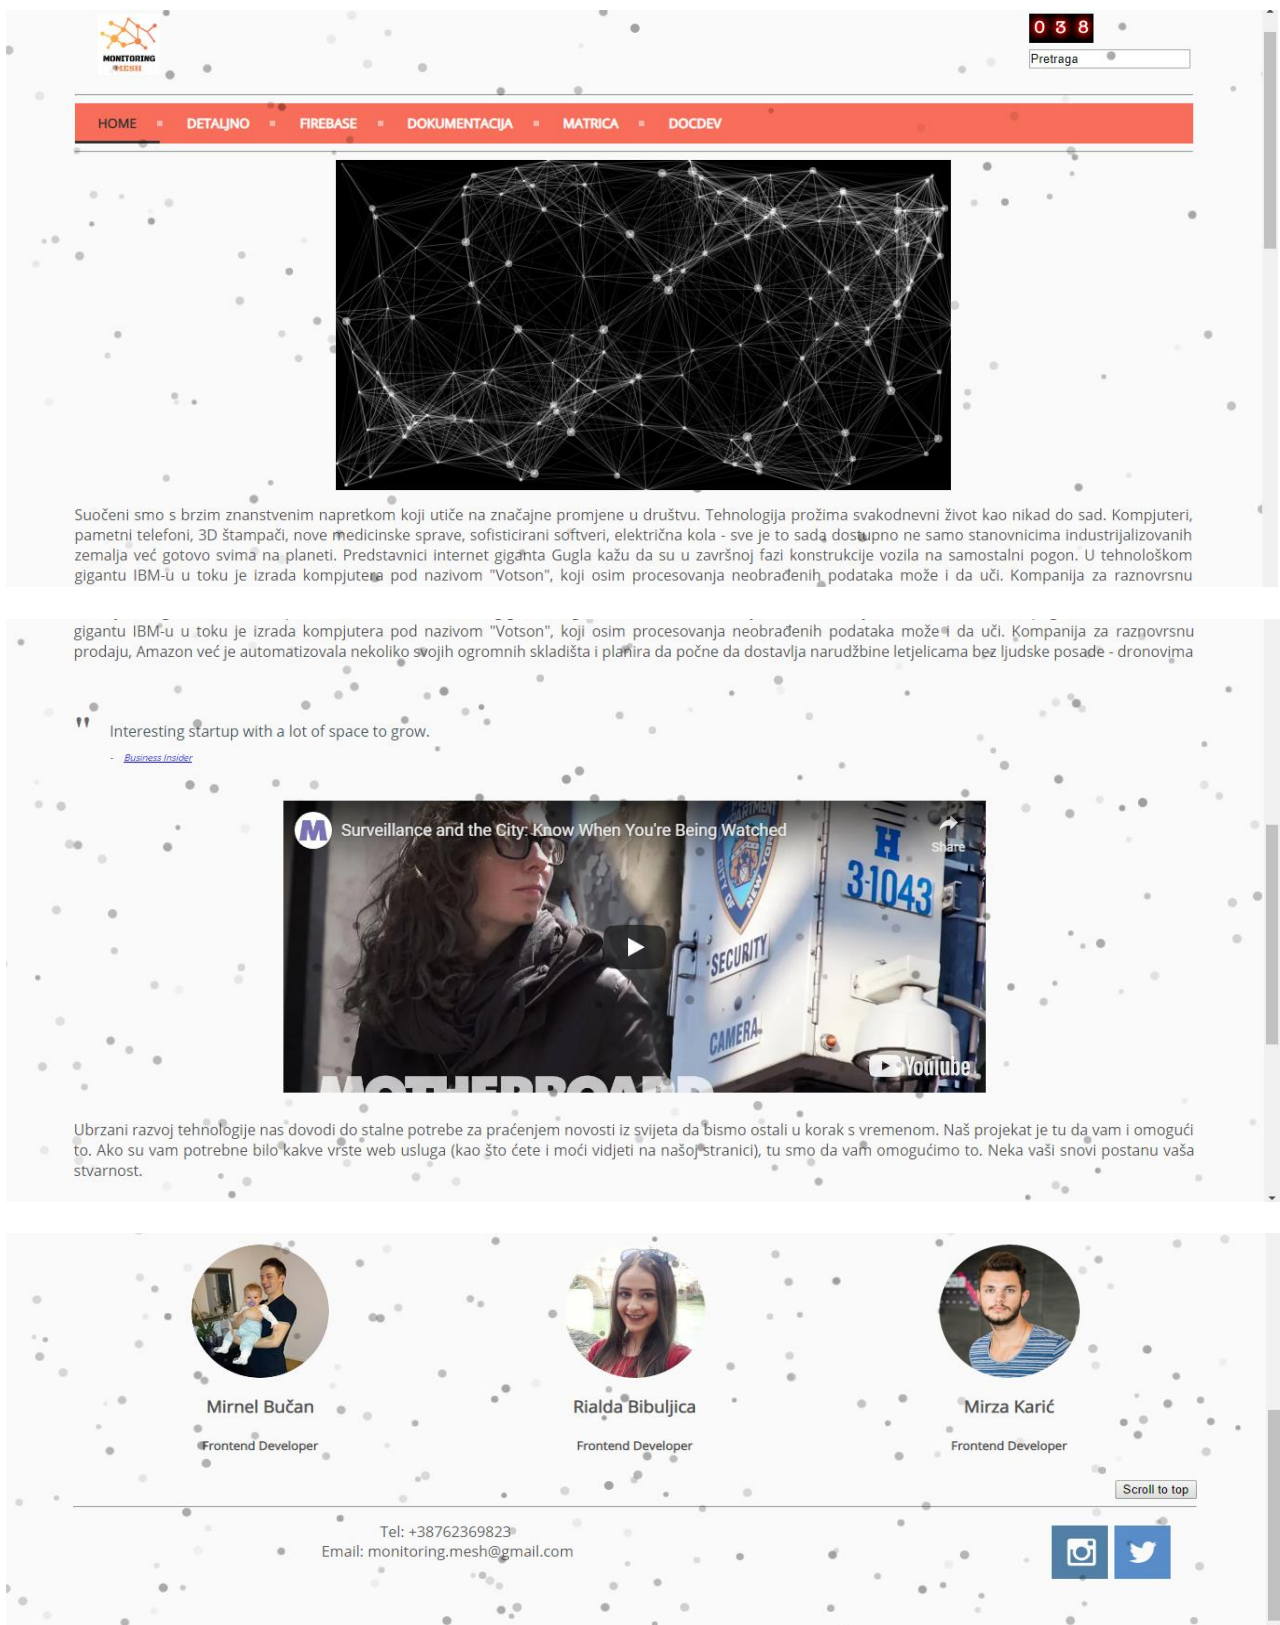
MONITORING MESH

0 3 8

Pretraga

HOME DETALJNO FIREBASE DOKUMENTACIJA MATRICA DOCDEV

Sučeni smo s brzim znanstvenim napretkom koji utiče na značajne promjene u društvu. Tehnologija prožima svakodnevni život kao nikad do sad. Kompjuteri, pametni telefoni, 3D štampači, nove medicinske sprave, sofisticirani softveri, električna kola - sve je to sada dostupno ne samo stanovnicima industrijalizovanih zemalja već gotovo svima na planeti. Predstavnici internet giganta Gugla kažu da su u završnoj fazi konstrukcije vozila na samostalni pogon. U tehnološkom gigantu IBM-u u toku je izrada kompjutera pod nazivom "Votson", koji osim procesovanja neobrađenih podataka može i da uči. Kompanija za raznovrsnu

gigantu IBM-u u toku je izrada kompjutera pod nazivom "Votson", koji osim procesovanja neobrađenih podataka može i da uči. Kompanija za raznovrsnu prodaju, Amazon već je automatizovala nekoliko svojih ogromnih skladišta i planira da počne da dostavlja narudžbine letjelicama bez ljudske posade - dronovima

"
Interesting startup with a lot of space to grow.

- Business Insider

Surveillance and the City: Know When You're Being Watched

Share

SECURITY

CAMERA

3-1043

YouTube

MOTHERBOARD

Ubrzani razvoj tehnologije nas dovodi do stalne potrebe za praćenjem novosti iz svijeta da bismo ostali i korak s vremenom. Naš projekat je tu da vam i omogući to. Ako su vam potrebne bilo kakve vrste web usluga (kao što ćete i moći vidjeti na našoj stranici), tu smo da vam omogućimo to. Neka vaši snovi postanu vaša stvarnost.

Mirnel Bučan
Frontend Developer

Rialda Bibuljica
Frontend Developer

Mirza Karić
Frontend Developer

Scroll to top

Tel: +38762369823
Email: monitoring.mesh@gmail.com